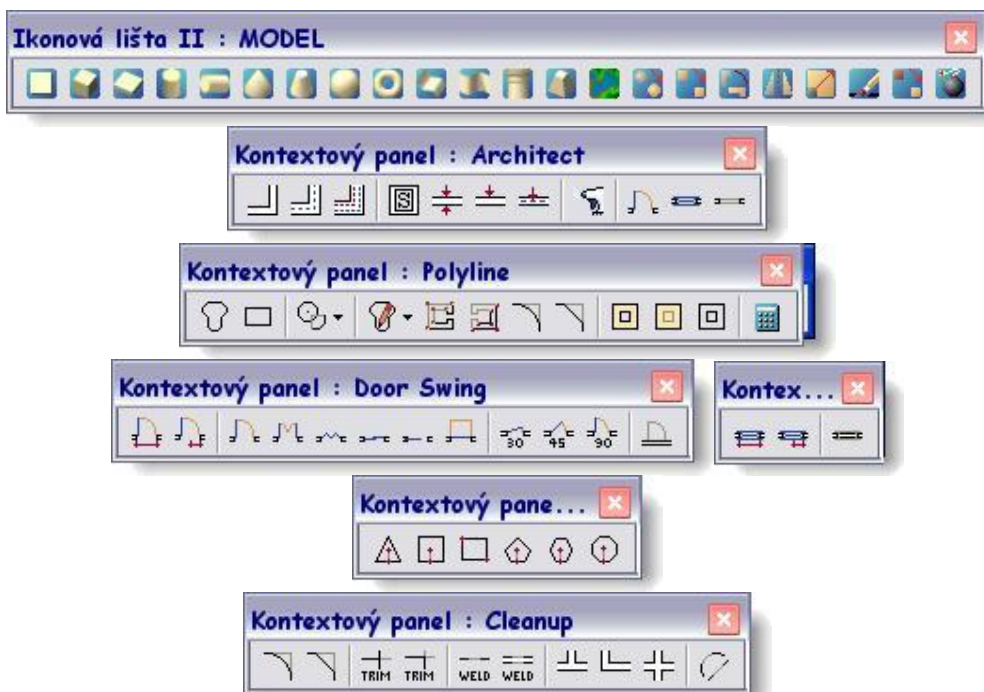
Ikonová lišta II : MODEL

Kontextový panel : Architect

Kontextový panel : Polyline

Kontextový panel : Door Swing

30 45 90

Kontex...

Kontextový pane...

Kontextový panel : Cleanup

TRIM TRIM WELD WELD